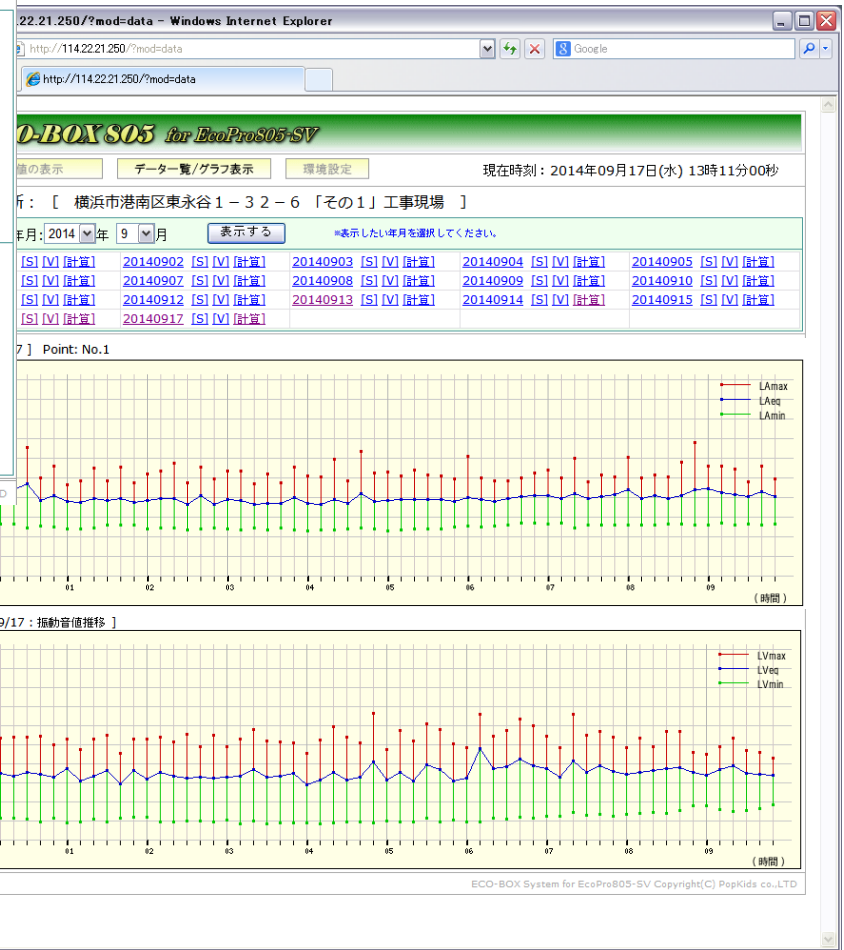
.22.21.250/?mod=data - Windows Internet Explorer

http://114.22.21.250/?mod=data

Google

http://114.22.21.250/?mod=data

O-BOX 805 for EcoPro805-SV

値の表示 | データ一覧/グラフ表示 | 環境設定

現在時刻：2014年09月17日(水) 13時11分00秒

所： [ 横浜市港南区東永谷１－３２－６ 「その１」工事現場 ]

年月: 2014 年 9 月 表示する ※表示したい年月を選択してください。

| | | | | |
|---|---|---|---|---|
| [S] [V] [計算] | 20140902 [S] [V] [計算] | 20140903 [S] [V] [計算] | 20140904 [S] [V] [計算] | 20140905 [S] [V] [計算] |
| [S] [V] [計算] | 20140907 [S] [V] [計算] | 20140908 [S] [V] [計算] | 20140909 [S] [V] [計算] | 20140910 [S] [V] [計算] |
| [S] [V] [計算] | 20140912 [S] [V] [計算] | 20140913 [S] [V] [計算] | 20140914 [S] [V] [計算] | 20140915 [S] [V] [計算] |
| [S] [V] [計算] | 20140917 [S] [V] [計算] | | | |

7 ] Point: No.1

LAmax
LAeq
LAmin

01 02 03 04 05 06 07 08 09
(時間)

9/17：振動音値推移 ]

LVmax
LVeq
LVmin

01 02 03 04 05 06 07 08 09
(時間)

ECO-BOX System for EcoPro805-SV Copyright(C) PopKids co.,LTD